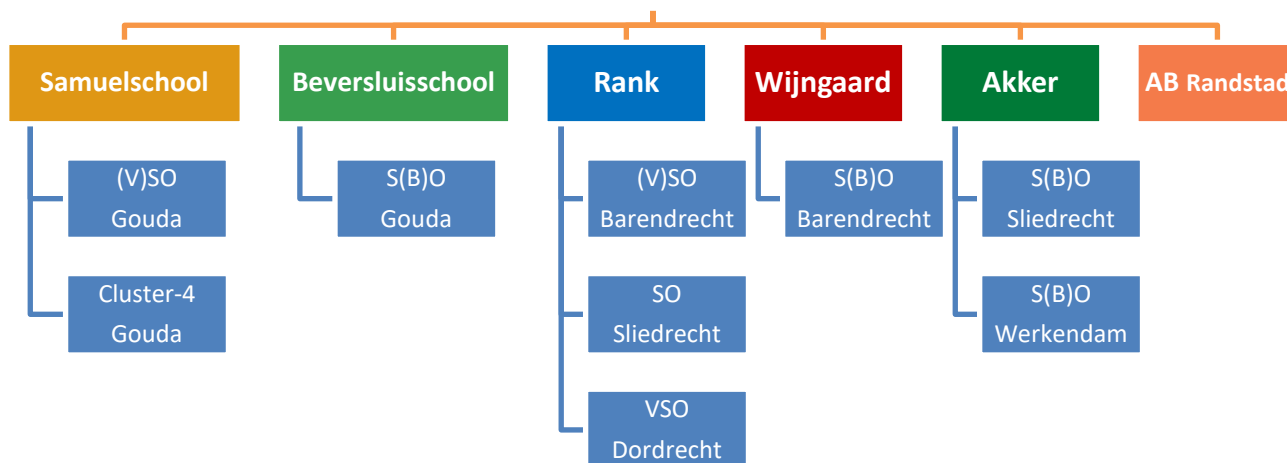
Samuelschool

(V)SO Gouda

Cluster-4 Gouda

Beversluisschool

S(B)O Gouda

Rank

(V)SO Barendrecht

SO Sliedrecht

VSO Dordrecht

Wijngaard

S(B)O Barendrecht

Akker

S(B)O Sliedrecht

S(B)O Werkendam

AB Randstad